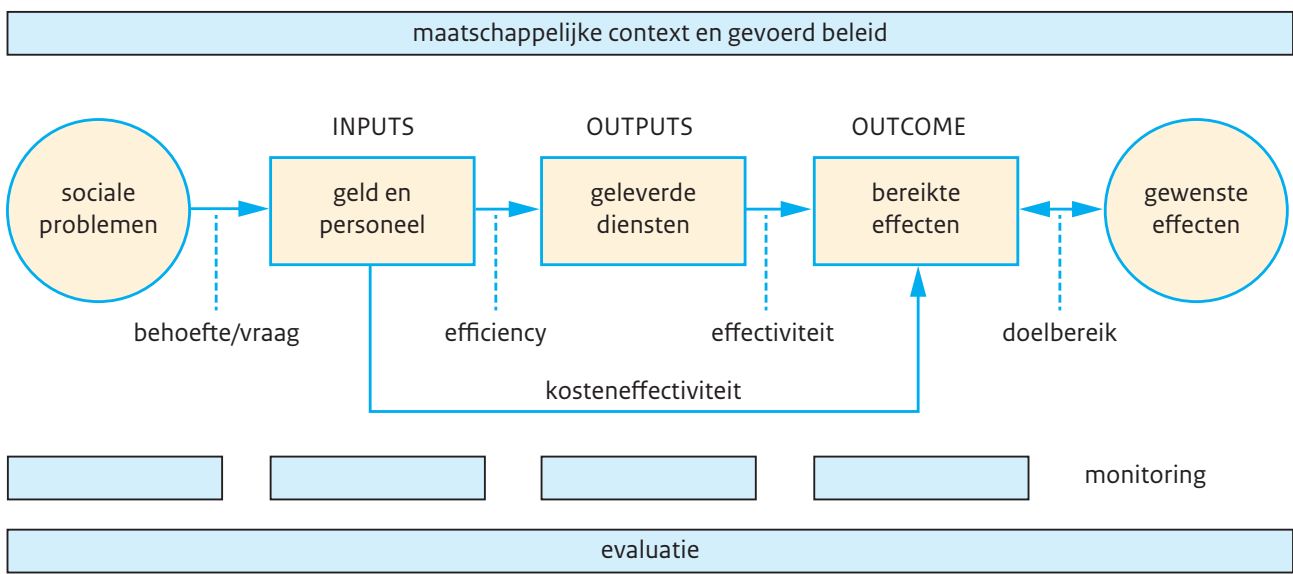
maatschappelijke context en gevoerd beleid

INPUTS

OUTPUTS

OUTCOME

sociale problemen

geld en personeel

geleverde diensten

bereikte effecten

gewenste effecten

behoefte/vraag

efficiency

effectiviteit

doelbereik

kosteneffectiviteit

monitoring

evaluatie